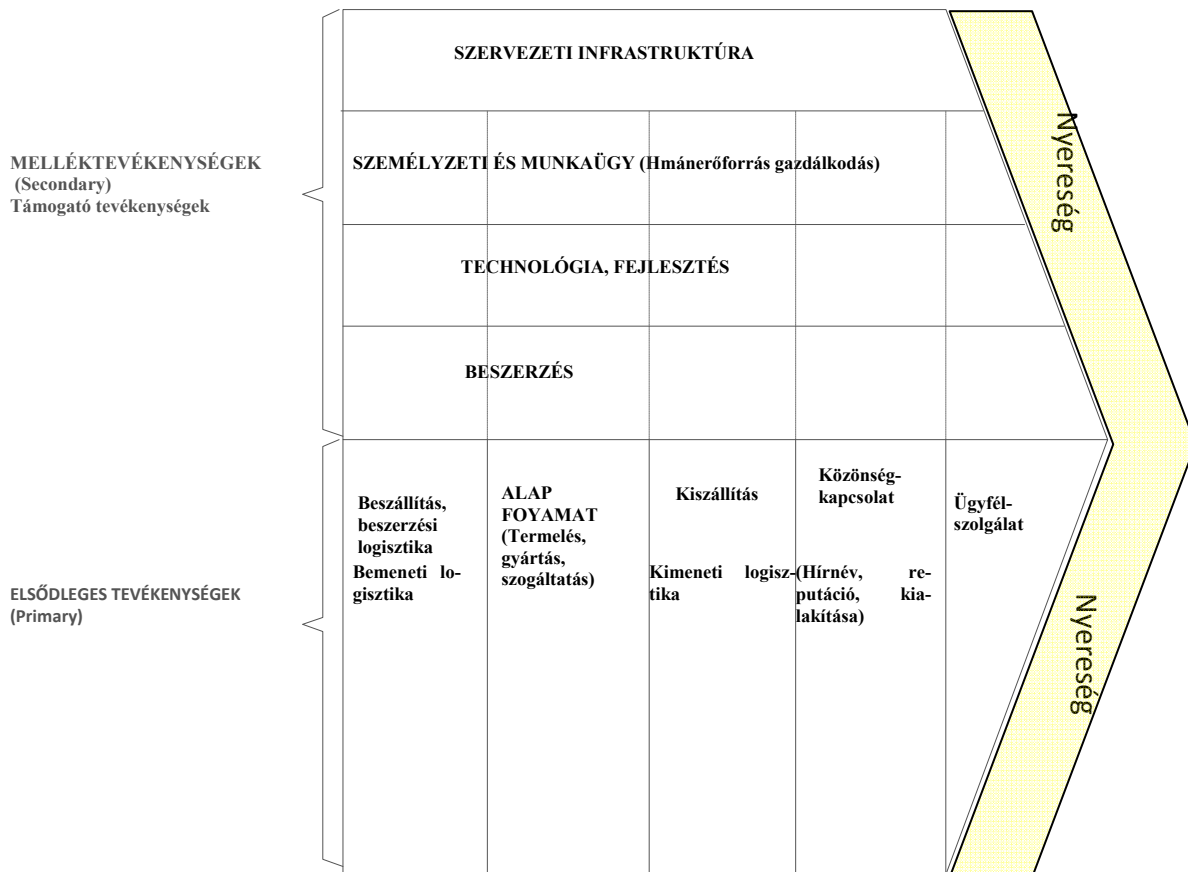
MELLÉKTEVÉKENYSÉGEK
(Secondary)
Támogató tevékenységek

SZERVEZETI INFRASTRUKTÚRA

SZEMÉLYZETI ÉS MUNKAÜGY (Hmánerőforrás gazdálkodás)

TECHNOLÓGIA, FEJLESZTÉS

BESZERZÉS

Nyereség

ELSŐDLEGES TEVÉKENYSÉGEK
(Primary)

Beszállítás, beszerzési logisztika
Bemeneti logisztika

ALAP FOYAMAT (Termelés, gyártás, szogáltatás)

Kiszállítás

Kimeneti logisztika

Közönségkapcsolat

(Hírnév, reputáció, kialakítása)

Ügyfélszolgálat

Nyereség